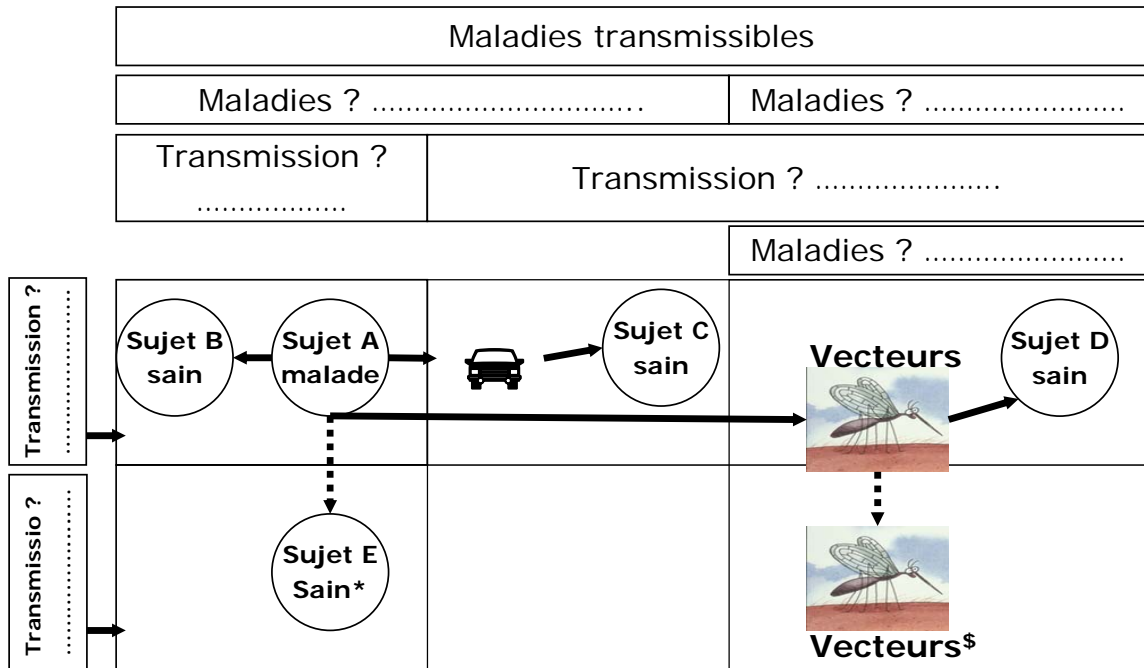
Maladies transmissibles

Maladies ? ............................. | Maladies ? .......................

Transmission ? ................. | Transmission ? ....................

Maladies ? .......................

Transmission ? ....................

Transmissio ? ....................

Sujet B sain

Sujet A malade

Sujet C sain

Vecteurs

Sujet D sain

Sujet E Sain*

Vecteurs$^{\$}$